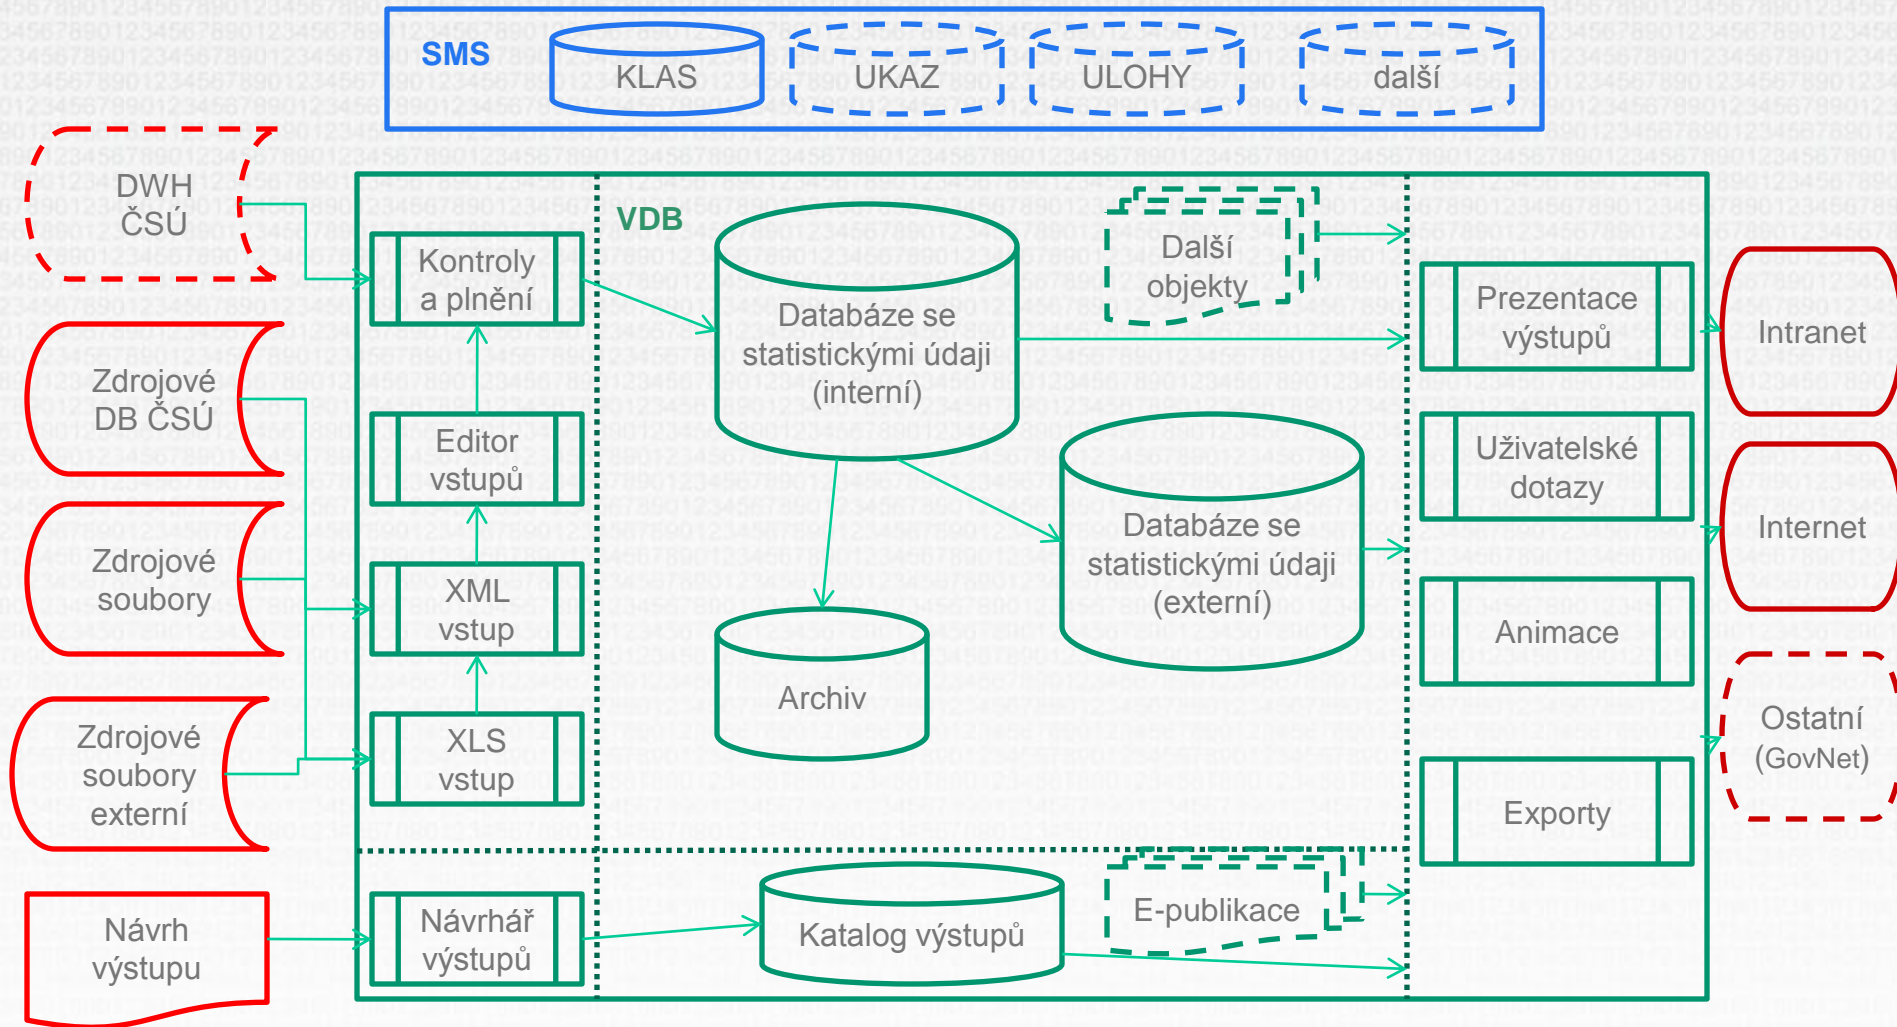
SMS
KLAS
UKAZ
ULOHY
další

DWH ČSÚ

Zdrojové DB ČSÚ

Zdrojové soubory

Zdrojové soubory externí

Návrh výstupu

VDB

Kontroly a plnění

Editor vstupů

XML vstup

XLS vstup

Návrhář výstupů

Databáze se statistickými údaji (interní)

Další objekty

Databáze se statistickými údaji (externí)

Archiv

Katalog výstupů

E-publikace

Prezentace výstupů

Uživatelské dotazy

Animace

Exporty

Intranet

Internet

Ostatní (GovNet)